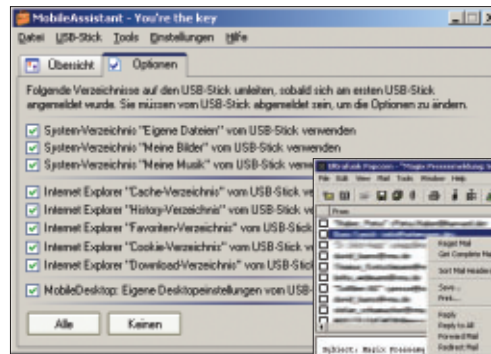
MobileAssistant - You're the key

Datei USB-Stick Tools Einstellungen Hilfe

Übersicht Optionen

Folgende Verzeichnisse auf den USB-Stick umleiten, sobald sich an einem USB-Stick angemeldet wurde. Sie müssen vom USB-Stick abgemeldet sein, um die Optionen zu ändern.

System-Verzeichnis "Eigene Dateien" vom USB-Stick verwenden
System-Verzeichnis "Meine Bilder" vom USB-Stick verwenden
System-Verzeichnis "Meine Musik" vom USB-Stick verw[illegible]

Internet Explorer "Cache-Verzeichnis" vom USB-Stick ve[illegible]
Internet Explorer "History-Verzeichnis" vom USB-Stick ve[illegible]
Internet Explorer "Favoriten-Verzeichnis" vom USB-Stick ve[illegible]
Internet Explorer "Cookie-Verzeichnis" vom USB-Stick ve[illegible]
Internet Explorer "Download-Verzeichnis" vom USB-Stick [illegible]

MobileDesktop: Eigene Desktopeinstellungen von USB-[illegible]

Alle Keinen

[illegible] Popcorn - "Magic Processing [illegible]"
File Edit View Mail Tools Window Help
From
Reget Mail
Get Complete Ma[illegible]
Sort Mail Header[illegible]
Save...
Print...
Reply
Reply to All
Forward Mail
Redirect Mail
Subject: Magic Processing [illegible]